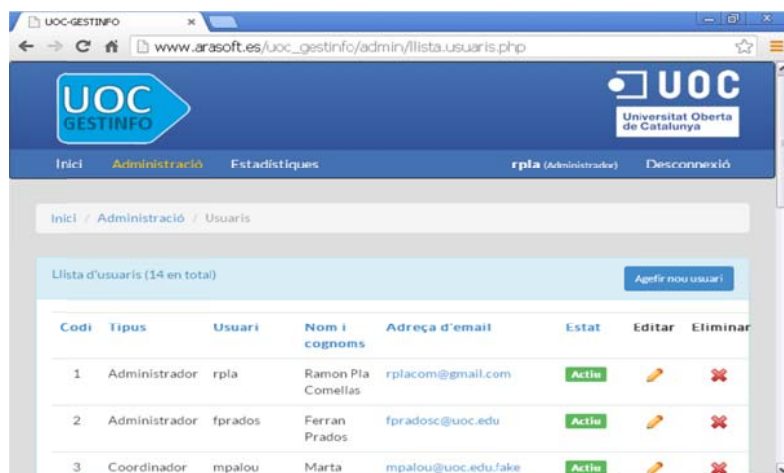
UOC-GESTINFO ×

www.arasoft.es/uoc_gestinfo/admin/llista.usuaris.php

UOC GESTINFO

UOC
Universitat Oberta de Catalunya

Inici Administració Estadístiques rpla (Administrador) Desconnexió

Inici / Administració / Usuaris

Llista d'usuaris (14 en total)

Afegir nou usuari

| Codi | Tipus | Usuari | Nom i cognoms | Adreça d'email | Estat | Editar | Eliminar |
|---|---|---|---|---|---|---|---|
| 1 | Administrador | rpla | Ramon Pla Comellas | rplacom@gmail.com | Actiu | | |
| 2 | Administrador | fprados | Ferran Prados | fpradosc@uoc.edu | Actiu | | |
| 3 | Coordinador | mpalou | Marta | mpalou@uoc.edu.fake | Actiu | | |